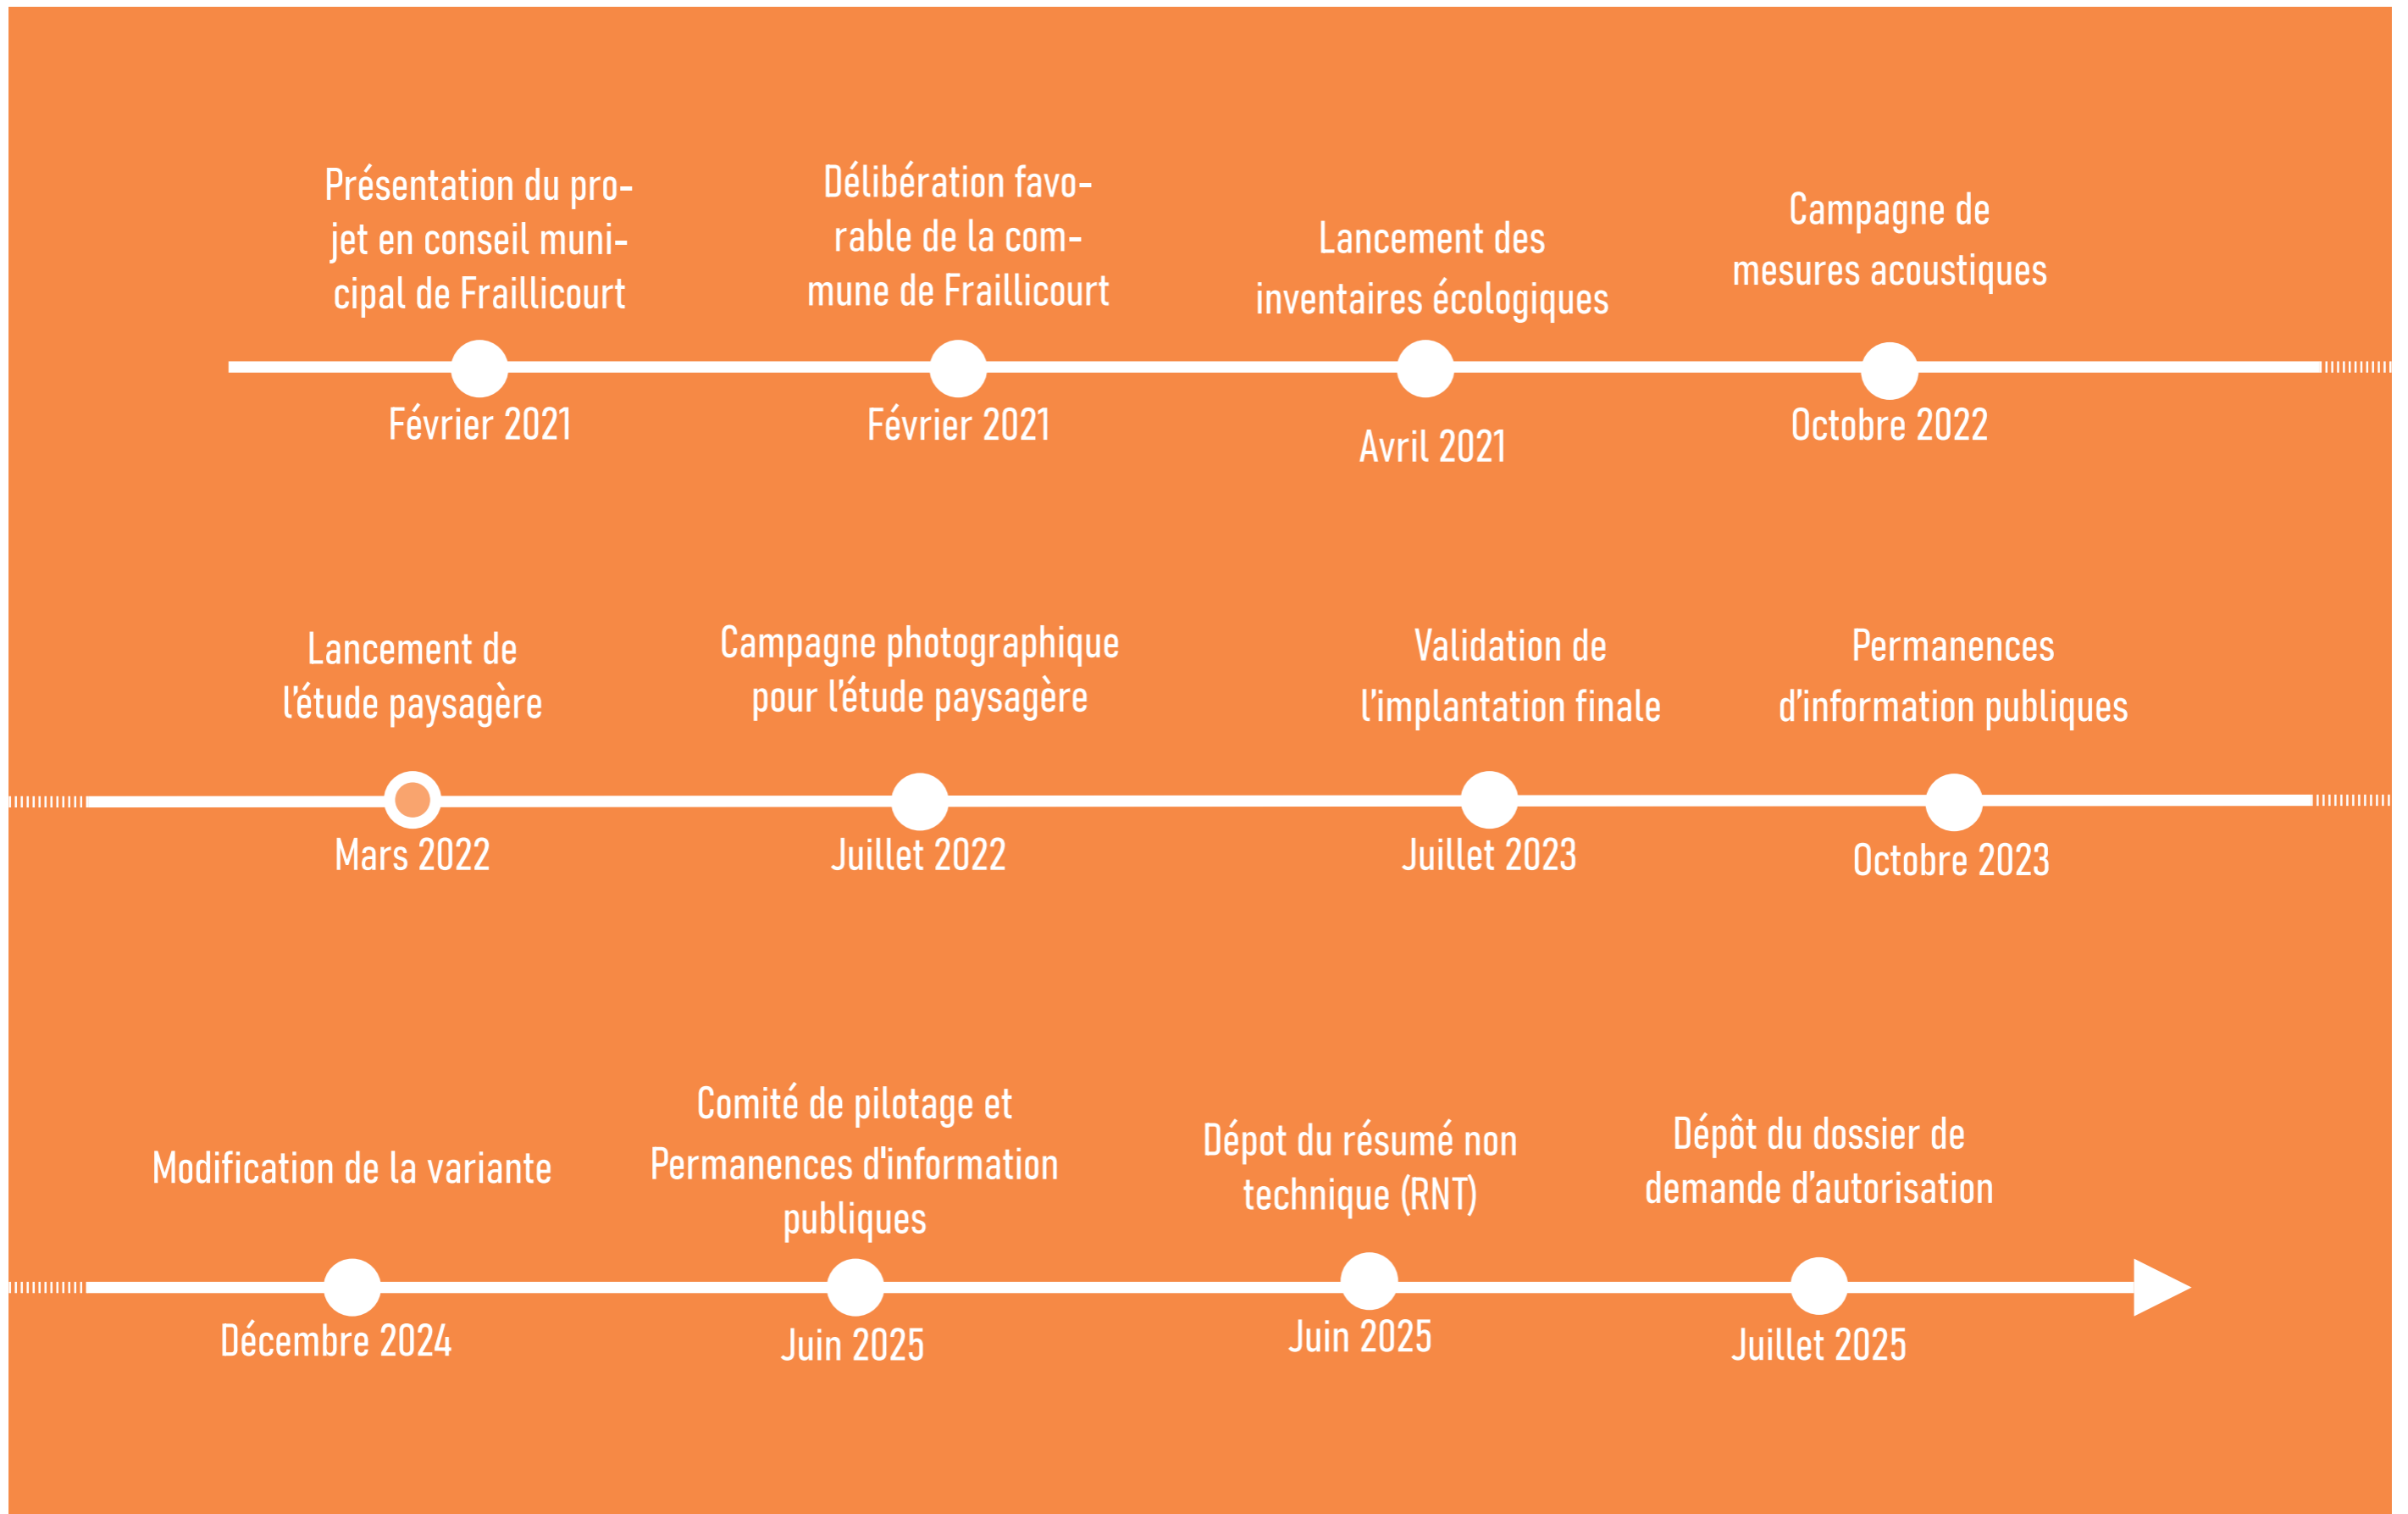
Présentation du projet en conseil municipal de Fraillicourt

Février 2021

Délibération favorable de la commune de Fraillicourt

Février 2021

Lancement des inventaires écologiques

Avril 2021

Campagne de mesures acoustiques

Octobre 2022

Lancement de l'étude paysagère

Mars 2022

Campagne photographique pour l'étude paysagère

Juillet 2022

Validation de l'implantation finale

Juillet 2023

Permanences d'information publiques

Octobre 2023

Modification de la variante

Décembre 2024

Comité de pilotage et Permanences d'information publiques

Juin 2025

Dépot du résumé non technique (RNT)

Juin 2025

Dépôt du dossier de demande d'autorisation

Juillet 2025